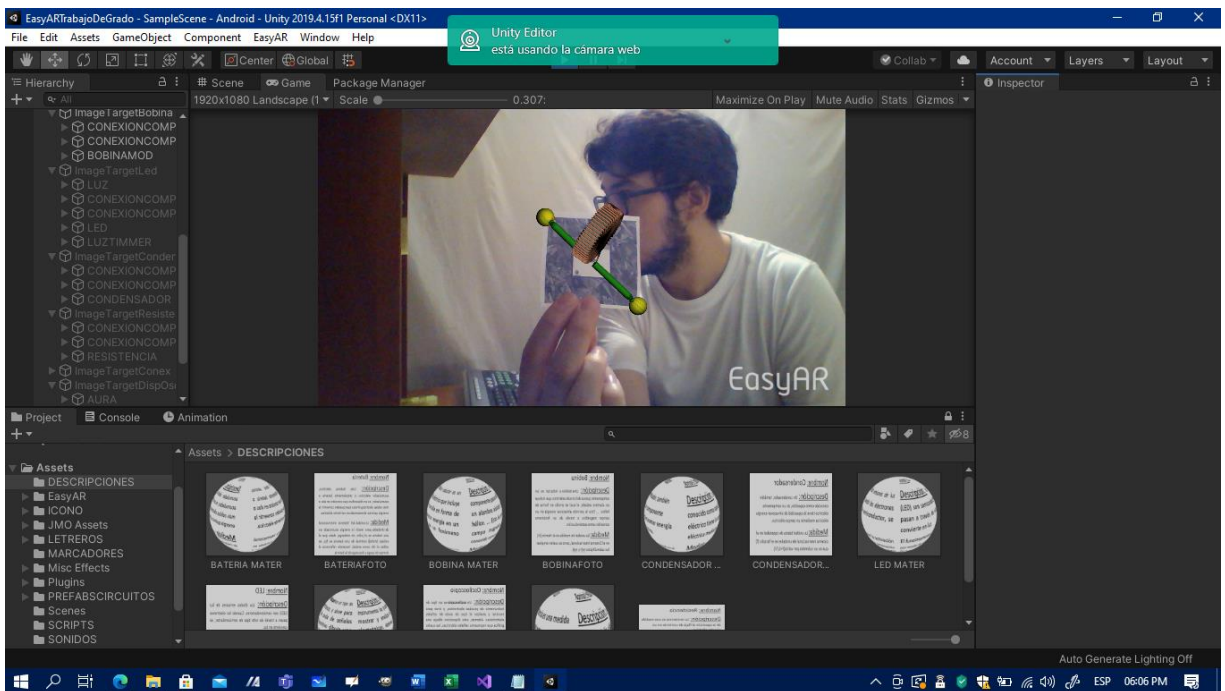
EasyARTrabajoDeGrado - SampleScene - Android - Unity 2019.4.15f1 Personal <DX11>
File Edit Assets GameObject Component EasyAR Window Help
Unity Editor
está usando la cámara web
Center Global
Collab
Account Layers Layout
Hierarchy
All
ImageTargetBobina
CONEXIONCOMP
CONEXIONCOMP
BOBINAMOD
ImageTargetLed
LUZ
CONEXIONCOMP
CONEXIONCOMP
LED
LUZTIMMER
ImageTargetConder
CONEXIONCOMP
CONEXIONCOMP
CONDENSADOR
ImageTargetResiste
CONEXIONCOMP
CONEXIONCOMP
RESISTENCIA
ImageTargetConex
ImageTargetDispOs
AURA
Scene Game Package Manager
1920x1080 Landscape (1 Scale 0.307:
Maximize On Play Mute Audio Stats Gizmos
Inspector
EasyAR
Project Console Animation
Assets > DESCRIPCIONES
Assets
DESCRIPCIONES
EasyAR
ICONO
JMO Assets
LETREROS
MARCADORES
Misc Effects
Plugins
PREFABSCIRCUITOS
Scenes
SCRIPTS
SONIDOS
BATERIA MATER
BATERIAFOTO
BOBINA MATER
BOBINAFOTO
CONDENSADOR ...
CONDENSADOR...
LED MATER
8
Auto Generate Lighting Off
ESP 06:06 PM